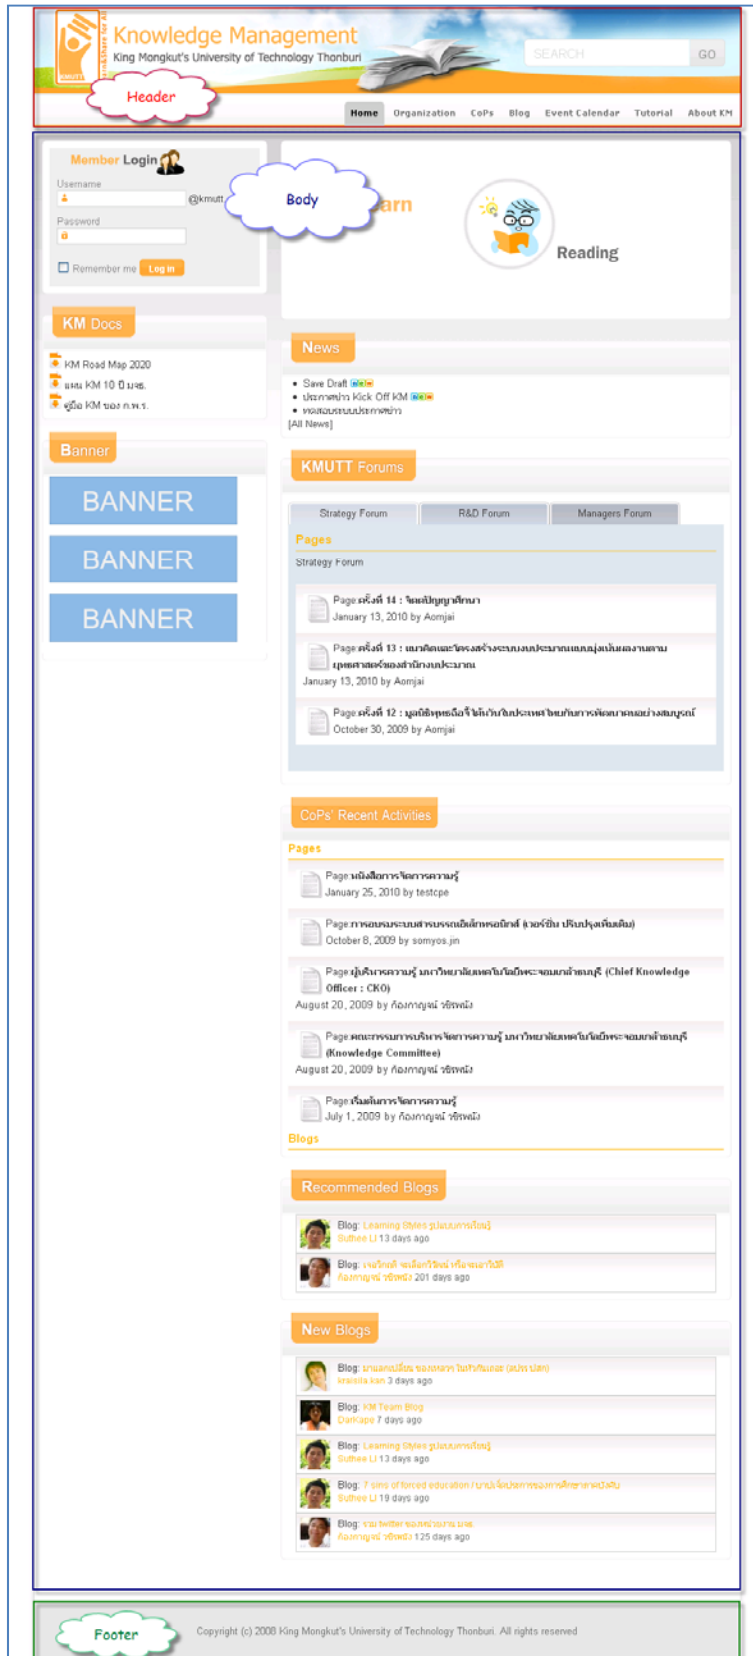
Knowledge Management
King Mongkut's University of Technology Thonburi

KMUTT

SEARCH GO

Header

Home Organization CoPs Blog Event Calendar Tutorial About KM

Member Login

Username

@kmutt

Password

Remember me Log in

Body

arn

Reading

KM Docs

KM Road Map 2020

แผน KM 10 ปี มจธ.

คู่มือ KM ของ ก.พ.ร.

Banner

BANNER

BANNER

BANNER

News

• Save Draft
• ประกาศข่าว Kick Off KM
• ทดสอบระบบประกาศข่าว
[All News]

KMUTT Forums

Strategy Forum | R&D Forum | Managers Forum

Pages

Strategy Forum

Page ครั้งที่ 14 : จิตปัญญาศึกษา
January 13, 2010 by Aomjai

Page ครั้งที่ 13 : แนวคิดและโครงสร้างระบบงบประมาณแบบมุ่งเน้นผลงานตามยุทธศาสตร์ของสำนักงบประมาณ
January 13, 2010 by Aomjai

Page ครั้งที่ 12 : มูลนิธิพุทธฉือจี้ไต้หวันกับประเทศไทยกับการพัฒนาคนอย่างสมบูรณ์
October 30, 2009 by Aomjai

CoPs' Recent Activities

Pages

Page หนังสือการจัดการความรู้
January 25, 2010 by testcpe

Page การอบรมระบบสารบรรณอิเล็กทรอนิกส์ (เวอร์ชั่น ปรับปรุงเพิ่มเติม)
October 8, 2009 by somyos.jin

Page ผู้บริหารความรู้ มหาวิทยาลัยเทคโนโลยีพระจอมเกล้าธนบุรี (Chief Knowledge Officer : CKO)
August 20, 2009 by ก้องกาญจน์ วชิรพนัง

Page คณะกรรมการบริหารจัดการความรู้ มหาวิทยาลัยเทคโนโลยีพระจอมเกล้าธนบุรี (Knowledge Committee)
August 20, 2009 by ก้องกาญจน์ วชิรพนัง

Page เริ่มต้นการจัดการความรู้
July 1, 2009 by ก้องกาญจน์ วชิรพนัง

Blogs

Recommended Blogs

Blog: Learning Styles รูปแบบการเรียนรู้
Suthee LI 13 days ago

Blog: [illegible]
ก้องกาญจน์ วชิรพนัง 201 days ago

New Blogs

Blog: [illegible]
kraisila.kan 3 days ago

Blog: KM Team Blog
DarKape 7 days ago

Blog: Learning Styles รูปแบบการเรียนรู้
Suthee LI 13 days ago

Blog: 7 sins of forced education / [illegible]
Suthee LI 19 days ago

Blog: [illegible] twitter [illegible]
ก้องกาญจน์ วชิรพนัง 125 days ago

Footer

Copyright (c) 2008 King Mongkut's University of Technology Thonburi. All rights reserved